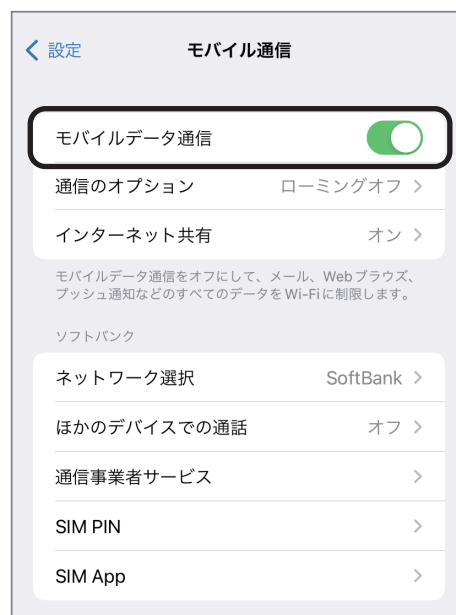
< 設定

モバイル通信

モバイルデータ通信

通信のオプション ローミングオフ >

インターネット共有 オン >

モバイルデータ通信をオフにして、メール、Webブラウズ、プッシュ通知などのすべてのデータをWi-Fiに制限します。

ソフトバンク

ネットワーク選択 SoftBank >

ほかのデバイスでの通話 オフ >

通信事業者サービス >

SIM PIN >

SIM App >